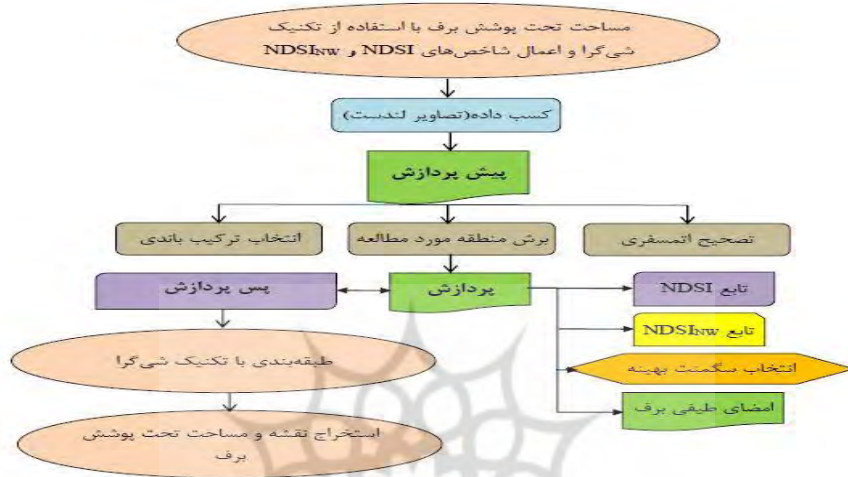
مساحت تحت پوشش برف با استفاده از تکنیک شی‌گرا و اعمال شاخص‌های NDSI و $NDSI_{NW}$

کسب داده(تصاویر لندست)

پیش پردازش

تصحیح اتمسفری

برش منطقه مورد مطالعه

انتخاب ترکیب باندی

پردازش

پس پردازش

تابع NDSI

تابع $NDSI_{NW}$

انتخاب سگمنت بهینه

امضای طیفی برف

طبقه‌بندی با تکنیک شی‌گرا

استخراج نقشه و مساحت تحت پوشش برف